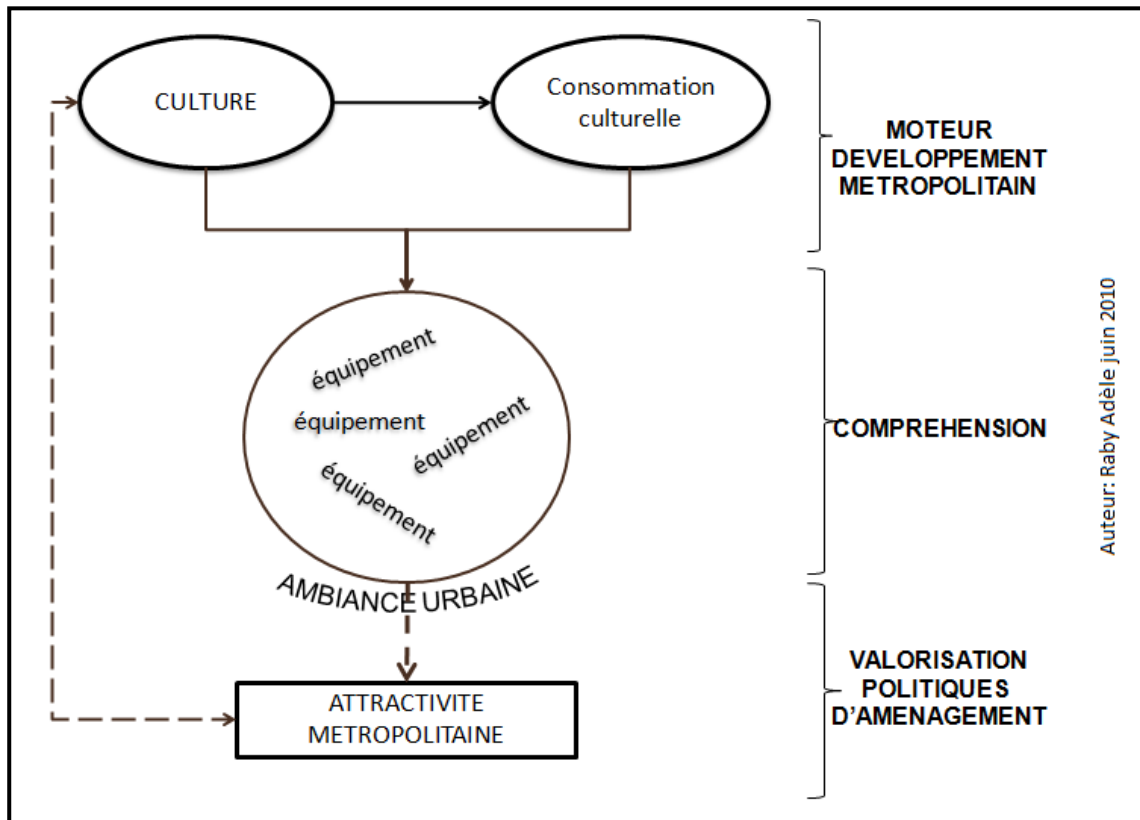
CULTURE

Consommation culturelle

MOTEUR DEVELOPPEMENT METROPOLITAIN

équipement

équipement

équipement

équipement

COMPREHENSION

AMBIANCE URBAINE

ATTRACTIVITE METROPOLITAINE

VALORISATION POLITIQUES D'AMENAGEMENT

Auteur: Raby Adèle juin 2010